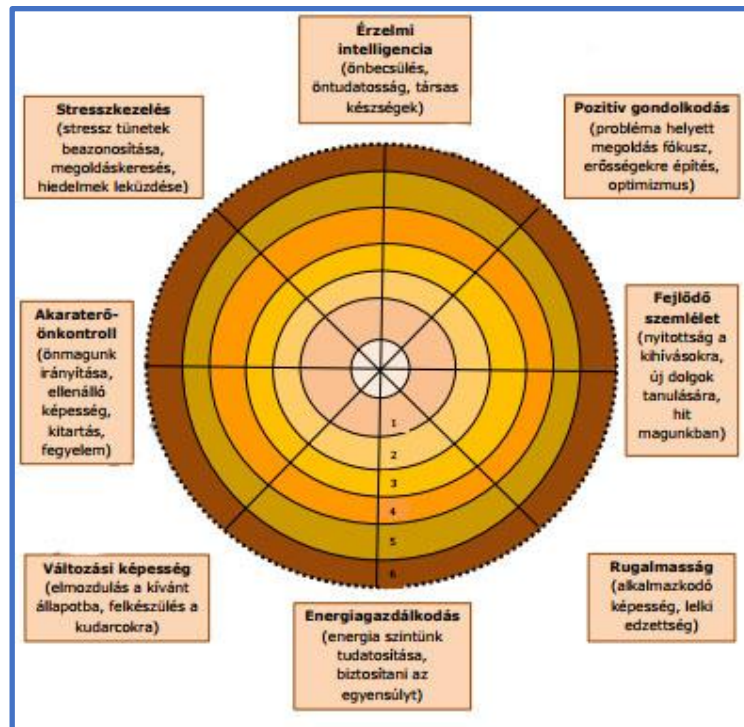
**Érzelmi intelligencia**
(önbecsülés, öntudatosság, társas készségek)

**Stresszkezelés**
(stressz tünetek beazonosítása, megoldáskeresés, hiedelmek leküzdése)

**Pozitív gondolkodás**
(probléma helyett megoldás fókusz, erősségekre építés, optimizmus)

**Akaraterő-önkontroll**
(önmagunk irányítása, ellenálló képesség, kitartás, fegyelem)

**Fejlődő szemlélet**
(nyitottság a kihívásokra, új dolgok tanulására, hit magunkban)

1
2
3
4
5
6

**Változási képesség**
(elmozdulás a kívánt állapotba, felkészülés a kudarcokra)

**Rugalmasság**
(alkalmazkodó képesség, lelki edzettség)

**Energiagazdálkodás**
(energia szintünk tudatosítása, biztosítani az egyensúlyt)